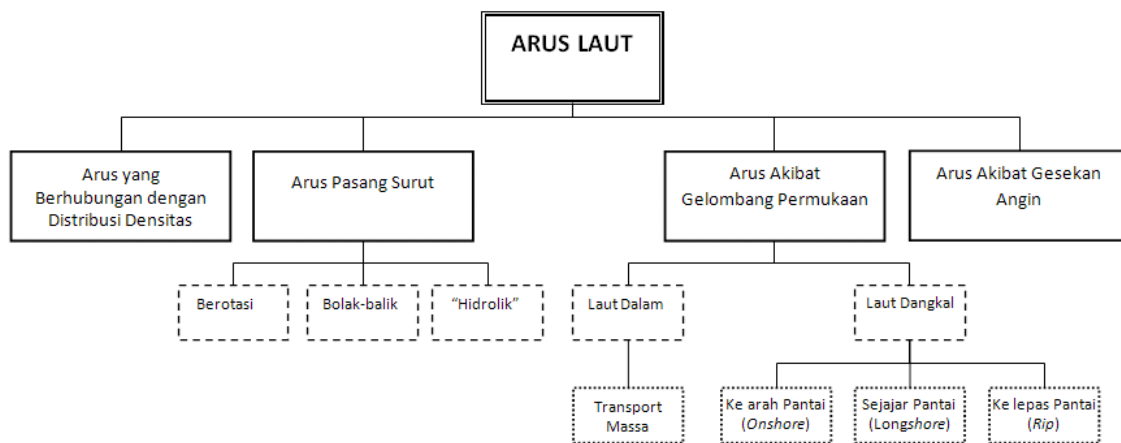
ARUS LAUT

Arus yang Berhubungan dengan Distribusi Densitas

Arus Pasang Surut

Berotasi

Bolak-balik

"Hidrolik"

Arus Akibat Gelombang Permukaan

Laut Dalam

Transport Massa

Laut Dangkal

Ke arah Pantai (Onshore)

Sejajar Pantai (Longshore)

Ke lepas Pantai (Rip)

Arus Akibat Gesekan Angin